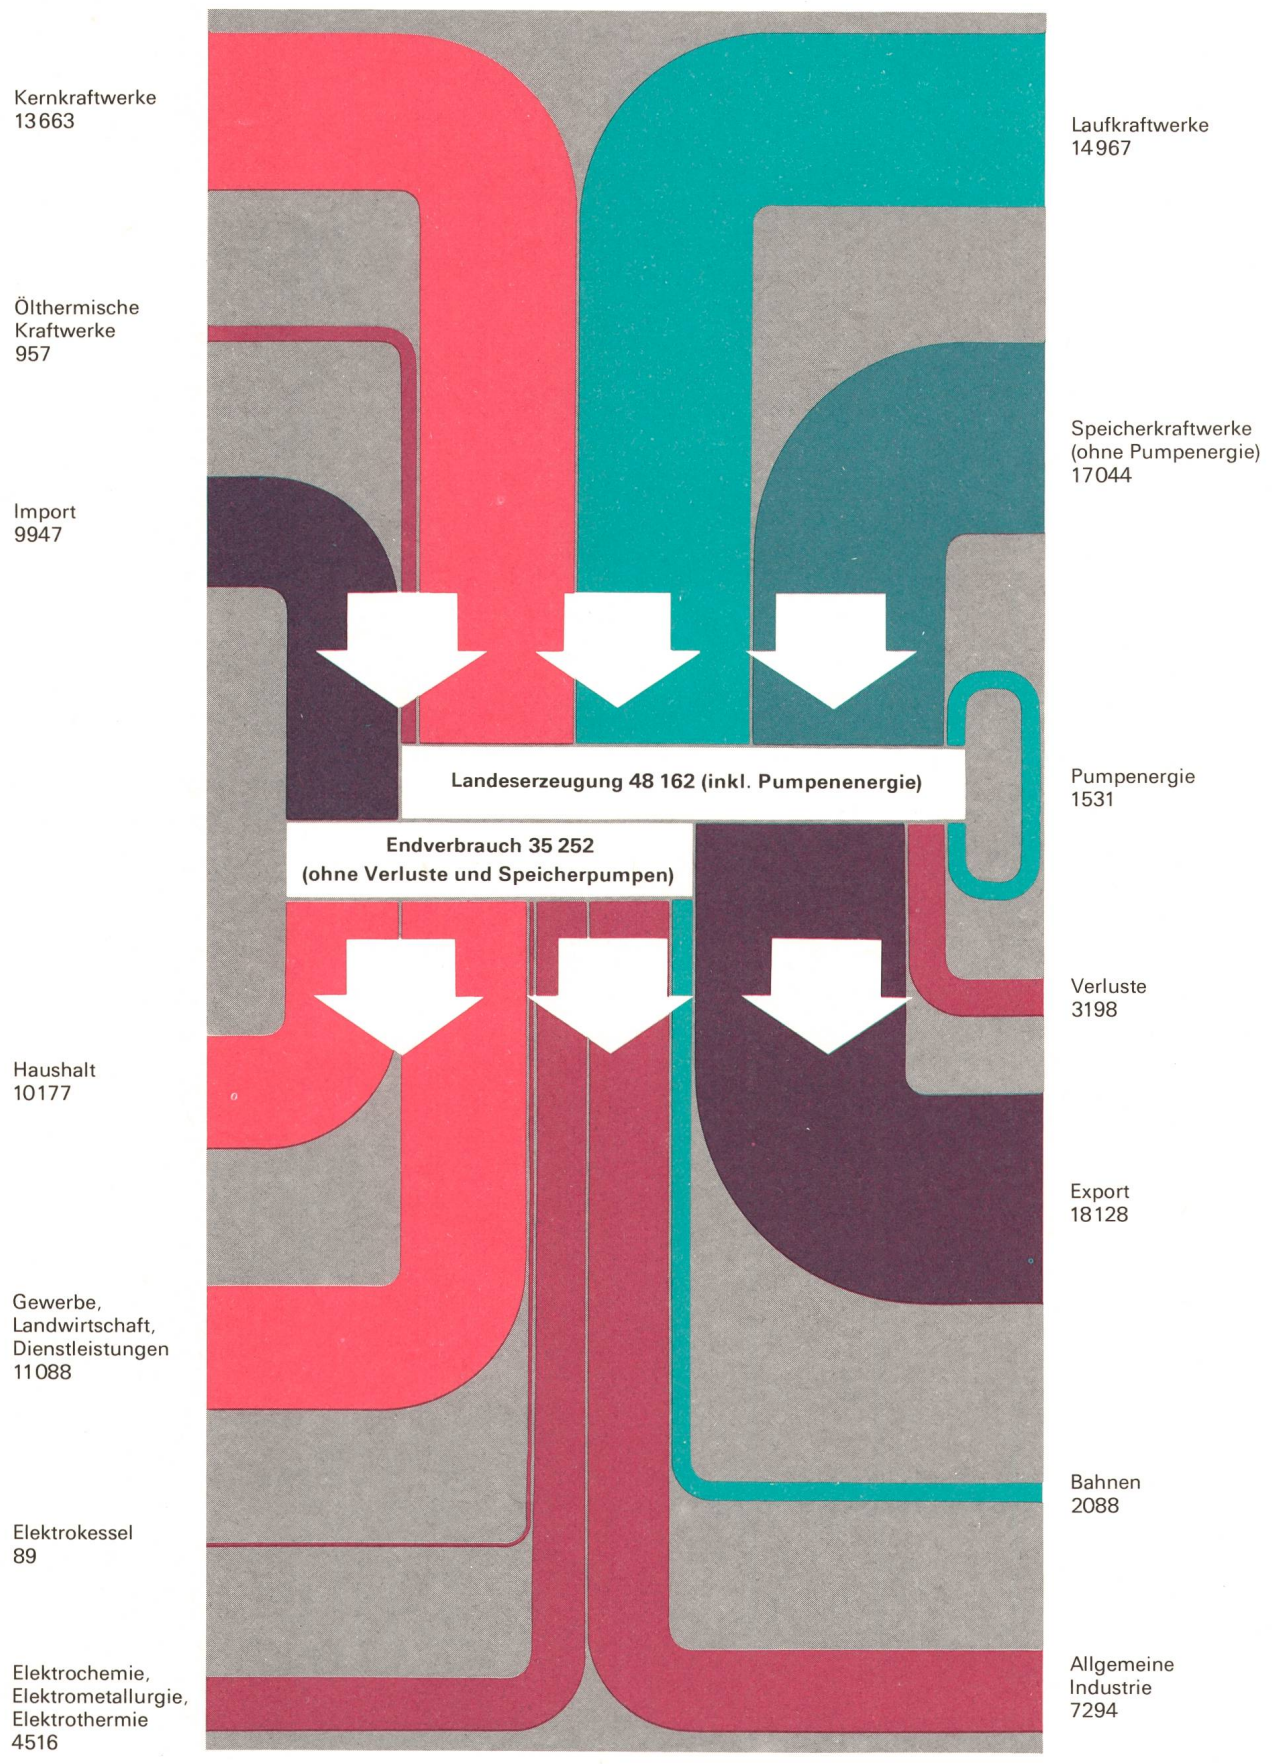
Kernkraftwerke
13 663

Laufkraftwerke
14 967

Ölthermische
Kraftwerke
957

Speicherkraftwerke
(ohne Pumpenergie)
17 044

Import
9947

Landeserzeugung 48 162 (inkl. Pumpenenergie)

Pumpenergie
1531

Endverbrauch 35 252
(ohne Verluste und Speicherpumpen)

Verluste
3198

Haushalt
10 177

Export
18 128

Gewerbe,
Landwirtschaft,
Dienstleistungen
11 088

Bahnen
2088

Elektrokessel
89

Elektrochemie,
Elektrometallurgie,
Elektrothermie
4516

Allgemeine
Industrie
7294